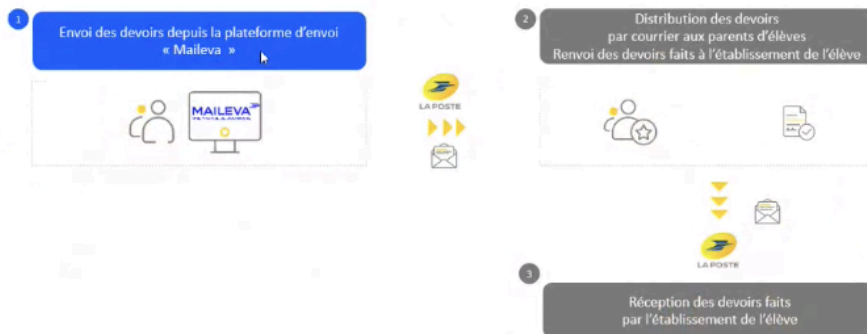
1

Envoi des devoirs depuis la plateforme d'envoi « Maileva »

MAILEVA

LA POSTE

2

Distribution des devoirs par courrier aux parents d'élèves
Renvoi des devoirs faits à l'établissement de l'élève

LA POSTE

3

Réception des devoirs faits par l'établissement de l'élève